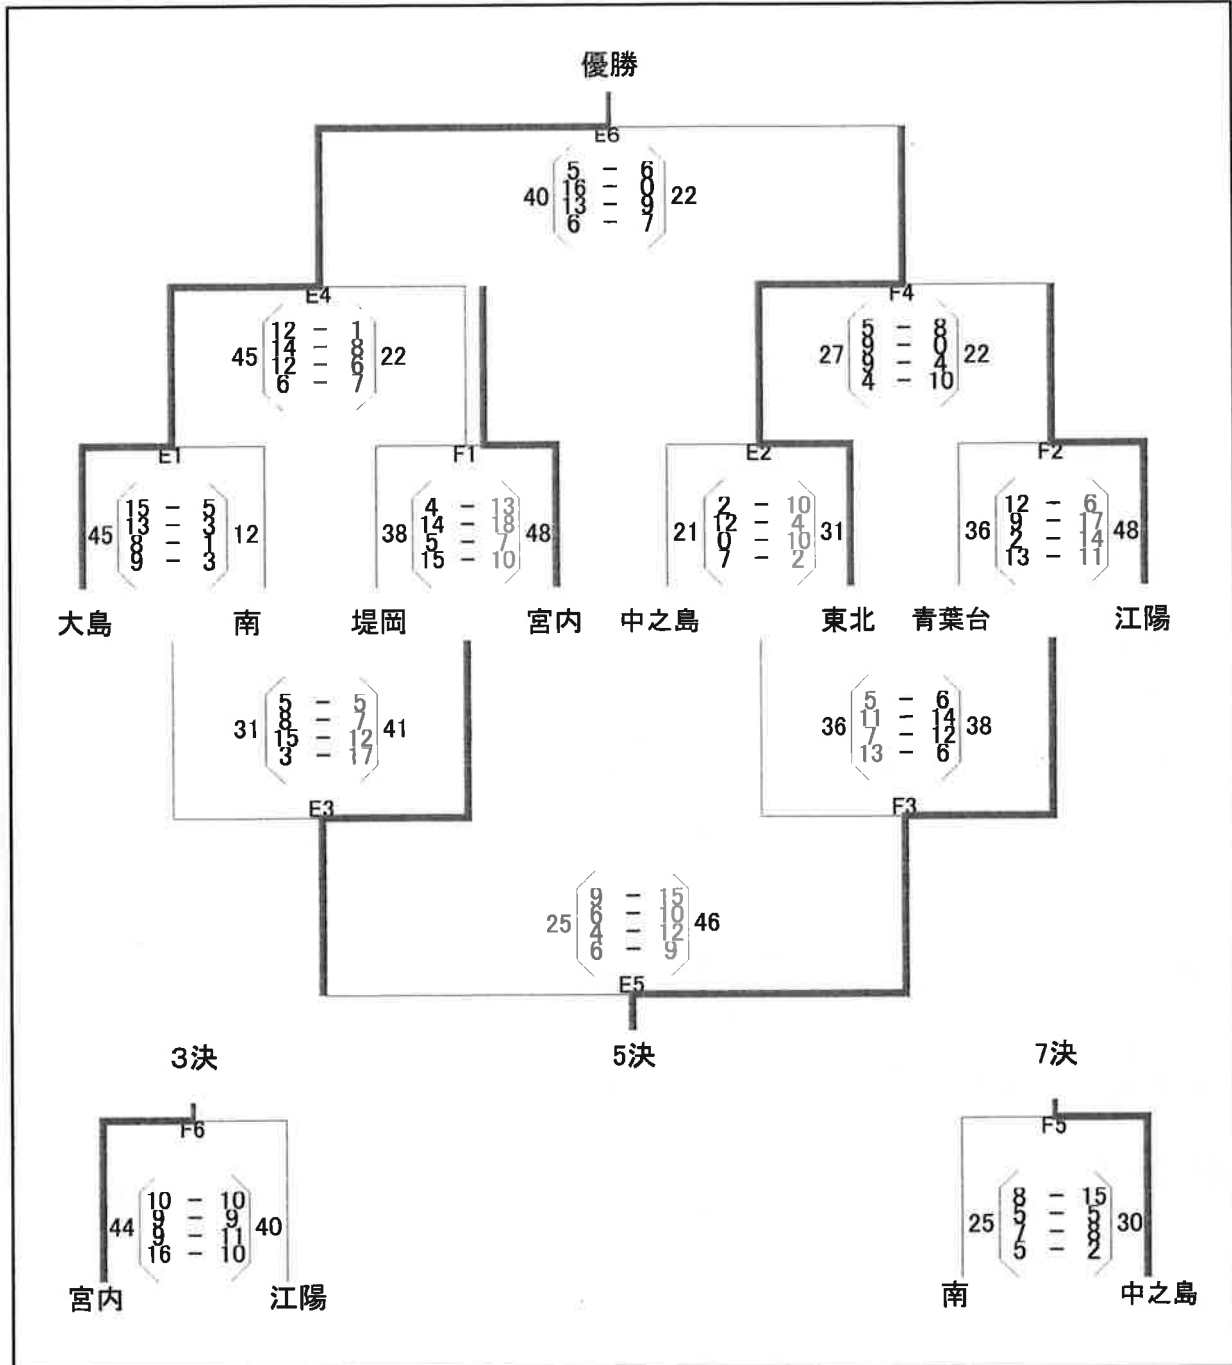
優勝

E6
40 $\begin{pmatrix} 5 - 6 \\ 16 - 0 \\ 13 - 9 \\ 6 - 7 \end{pmatrix}$ 22

E4
45 $\begin{pmatrix} 12 - 1 \\ 14 - 8 \\ 12 - 6 \\ 6 - 7 \end{pmatrix}$ 22

F4
27 $\begin{pmatrix} 5 - 8 \\ 9 - 0 \\ 9 - 4 \\ 4 - 10 \end{pmatrix}$ 22

E1
45 $\begin{pmatrix} 15 - 5 \\ 13 - 3 \\ 8 - 1 \\ 9 - 3 \end{pmatrix}$ 12

F1
38 $\begin{pmatrix} 4 - 13 \\ 14 - 18 \\ 5 - 7 \\ 15 - 10 \end{pmatrix}$ 48

E2
21 $\begin{pmatrix} 2 - 10 \\ 12 - 4 \\ 0 - 10 \\ 7 - 2 \end{pmatrix}$ 31

F2
36 $\begin{pmatrix} 12 - 6 \\ 9 - 17 \\ 2 - 14 \\ 13 - 11 \end{pmatrix}$ 48

大島 南 堤岡 宮内 中之島 東北 青葉台 江陽

31 $\begin{pmatrix} 5 - 5 \\ 8 - 7 \\ 15 - 12 \\ 3 - 17 \end{pmatrix}$ 41
E3

36 $\begin{pmatrix} 5 - 6 \\ 11 - 14 \\ 7 - 12 \\ 13 - 6 \end{pmatrix}$ 38
F3

25 $\begin{pmatrix} 9 - 15 \\ 6 - 10 \\ 4 - 12 \\ 6 - 9 \end{pmatrix}$ 46
E5

3決
5決
7決

F6
44 $\begin{pmatrix} 10 - 10 \\ 9 - 9 \\ 9 - 11 \\ 16 - 10 \end{pmatrix}$ 40
宮内 江陽

F5
25 $\begin{pmatrix} 8 - 15 \\ 5 - 5 \\ 7 - 8 \\ 5 - 2 \end{pmatrix}$ 30
南 中之島